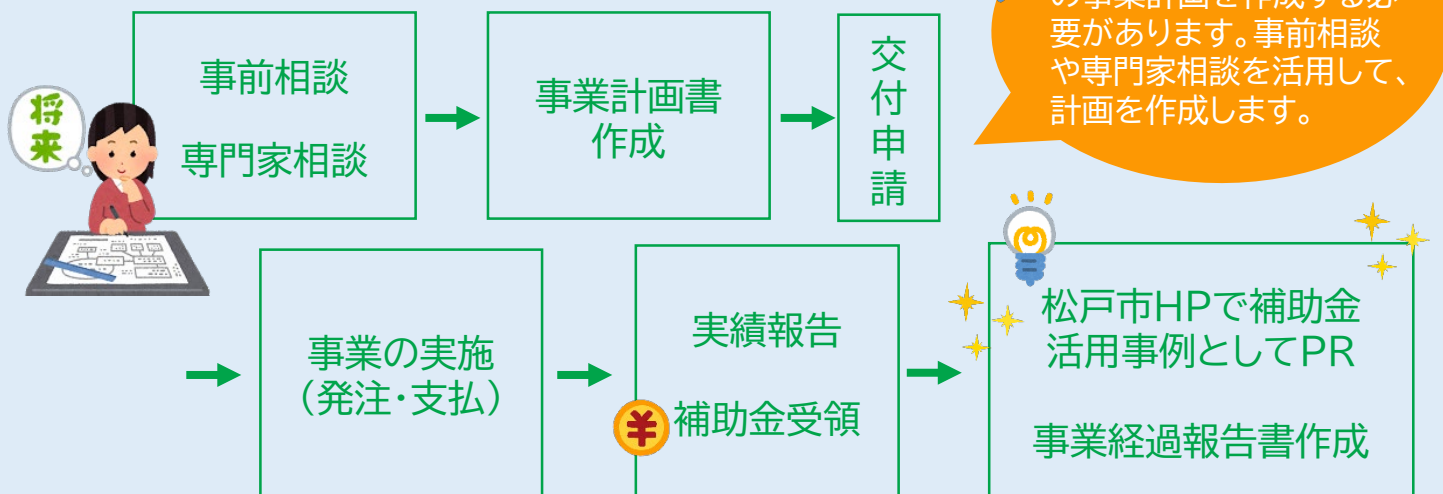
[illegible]の事業計画を作成する必要があります。事前相談や専門家相談を活用して、計画を作成します。

将来

事前相談

専門家相談

事業計画書作成

交付申請

事業の実施（発注・支払）

実績報告

補助金受領

松戸市HPで補助金活用事例としてPR

事業経過報告書作成